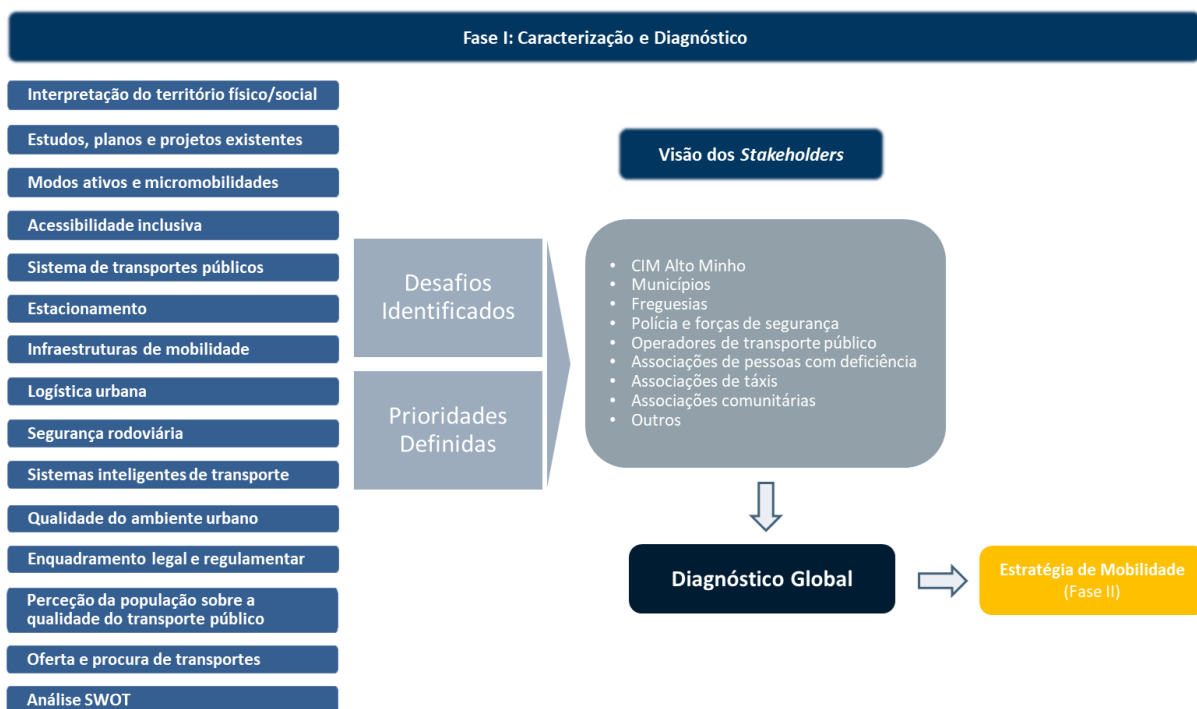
Fase I: Caracterização e Diagnóstico

Interpretação do território físico/social

Estudos, planos e projetos existentes

Modos ativos e micromobilidades

Acessibilidade inclusiva

Sistema de transportes públicos

Estacionamento

Infraestruturas de mobilidade

Logística urbana

Segurança rodoviária

Sistemas inteligentes de transporte

Qualidade do ambiente urbano

Enquadramento legal e regulamentar

Perceção da população sobre a qualidade do transporte público

Oferta e procura de transportes

Análise SWOT

Visão dos *Stakeholders*

Desafios Identificados

Prioridades Definidas

- CIM Alto Minho
- Municípios
- Freguesias
- Polícia e forças de segurança
- Operadores de transporte público
- Associações de pessoas com deficiência
- Associações de táxis
- Associações comunitárias
- Outros

Diagnóstico Global

Estratégia de Mobilidade (Fase II)